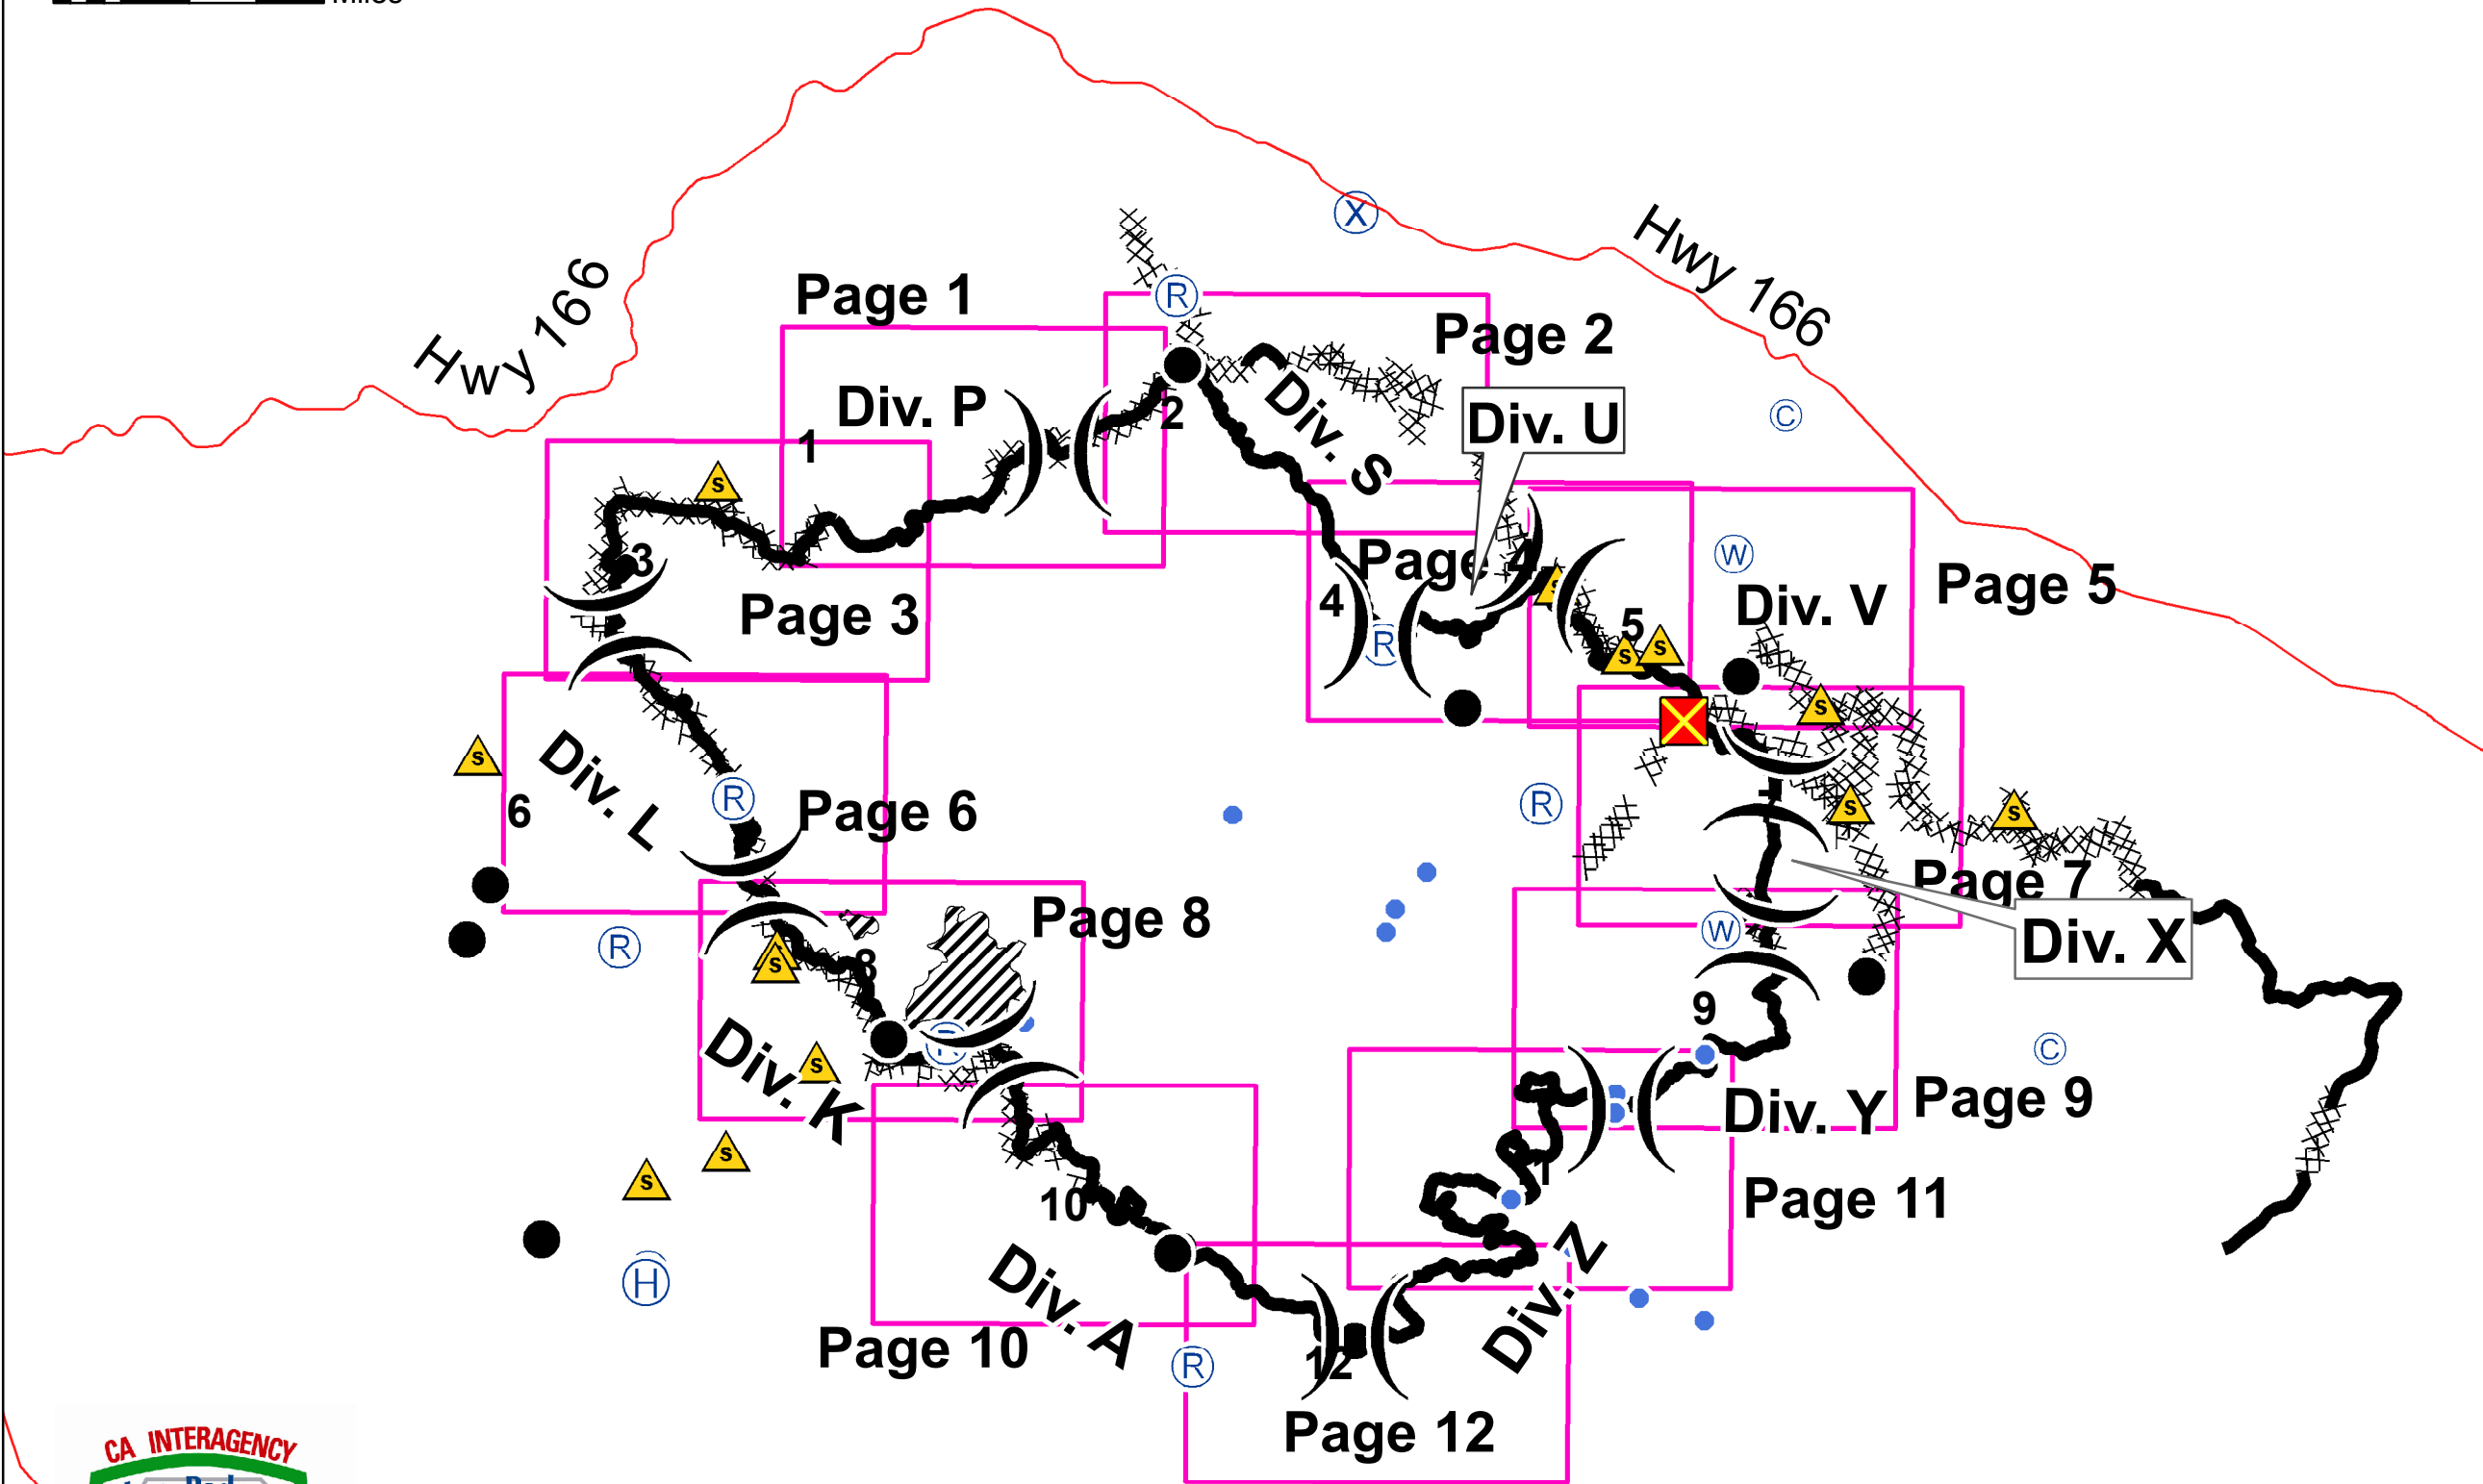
Miles

Hwy 166

Hwy 166

Page 1

Page 2

Div. P

Div. S

Div. U

1

2

3

Page 3

Page 4

4

5

Div. V

Page 5

Div. L

6

Page 6

Page 7

Div. X

Page 8

8

Div. K

9

Div. Y

Page 9

Page 11

10

Div. A

Page 10

12

Div. Z

Page 12

CA INTERAGENCY